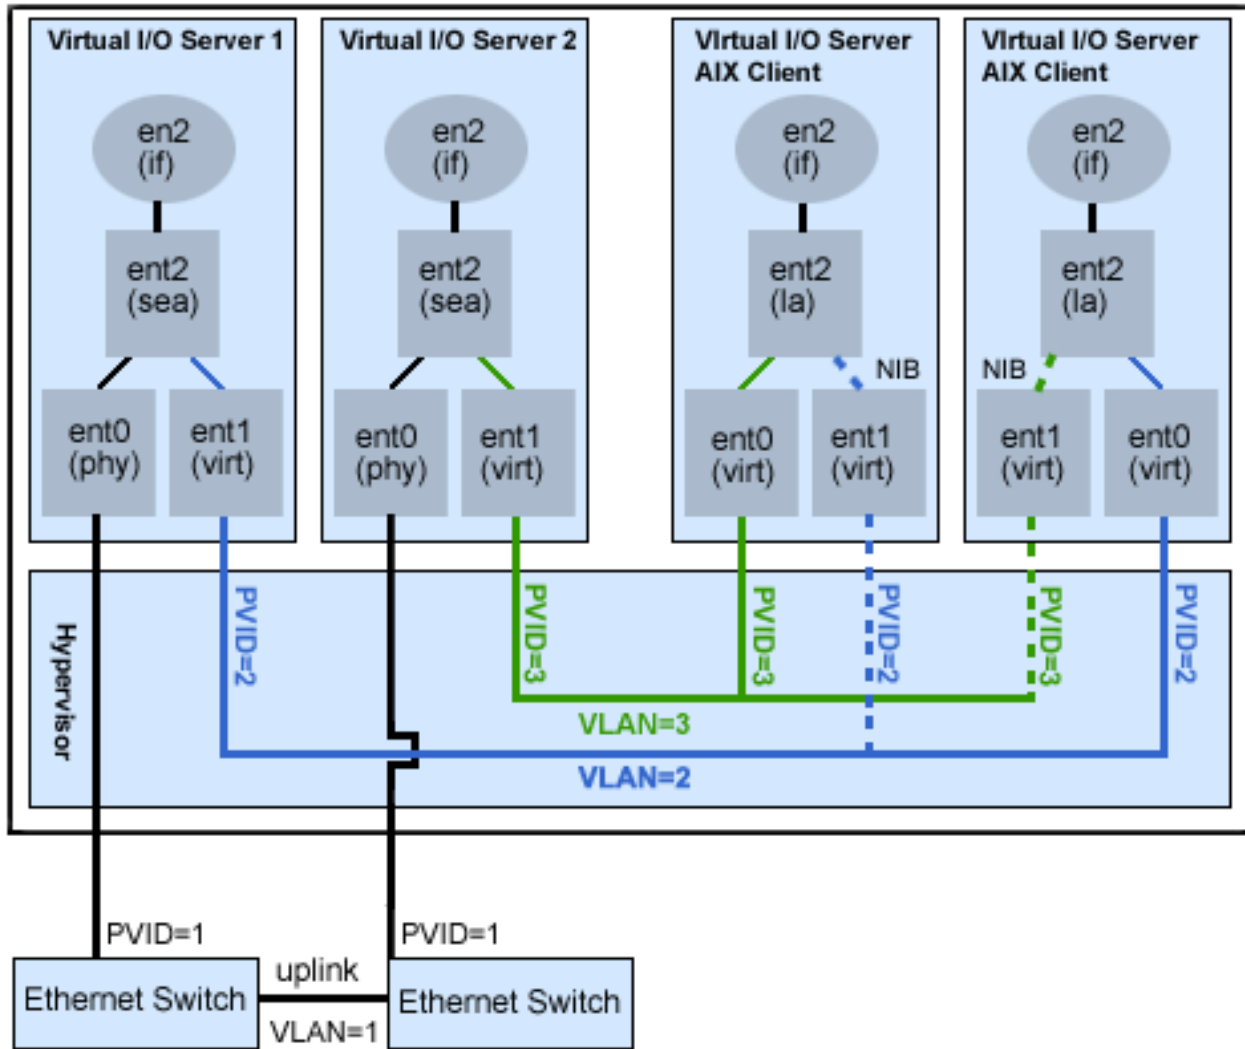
Virtual I/O Server 1

en2 (if)

ent2 (sea)

ent0 (phy)

ent1 (virt)

Virtual I/O Server 2

en2 (if)

ent2 (sea)

ent0 (phy)

ent1 (virt)

VIrtual I/O Server AIX Client

en2 (if)

ent2 (la)

NIB

ent0 (virt)

ent1 (virt)

VIrtual I/O Server AIX Client

en2 (if)

ent2 (la)

NIB

ent1 (virt)

ent0 (virt)

Hypervisor

PVID=2

PVID=3

PVID=3

PVID=2

PVID=3

PVID=2

VLAN=3

VLAN=2

PVID=1

PVID=1

Ethernet Switch

uplink

VLAN=1

Ethernet Switch